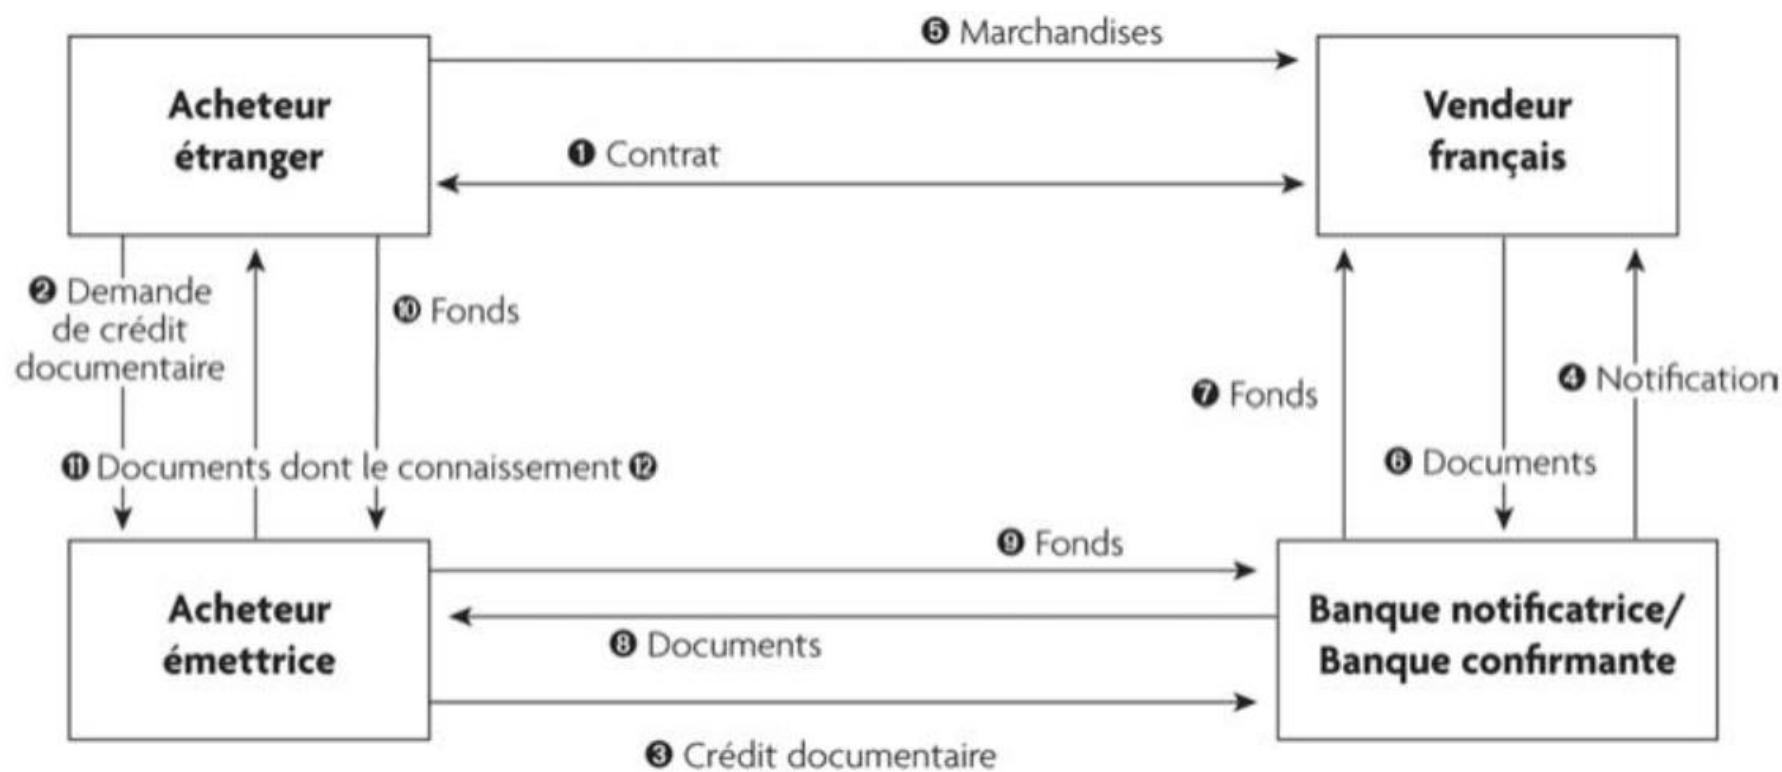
❺ Marchandises

Acheteur étranger

❶ Contrat

Vendeur français

❷ Demande de crédit documentaire

❿ Fonds

❼ Fonds

❹ Notification

⓫ Documents dont le connaissement ⓬

❻ Documents

❾ Fonds

Acheteur émettrice

Banque notificatrice/ Banque confirmante

❽ Documents

❸ Crédit documentaire